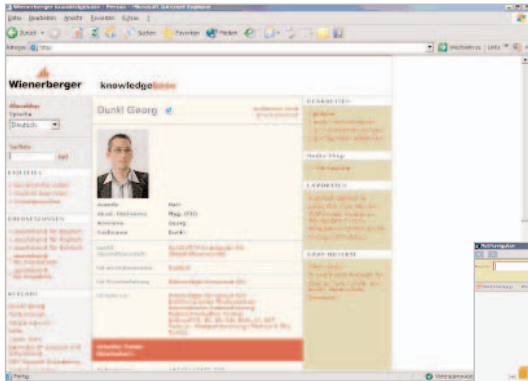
Wienerberger knowledgebase - Person - Microsoft Internet Explorer

Datei Bearbeiten Ansicht Favoriten Extras ?

Zurück Suchen Favoriten Medien

Adresse http:

Wechseln zu Links

Wienerberger knowledgebase

Sprache
Deutsch

Suchen

Dunkl Georg

Anrede Herr
Akad. Titel/Grad Mag. (FH)
Vorname Georg
Nachname Dunkl

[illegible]

Fertig

Internet